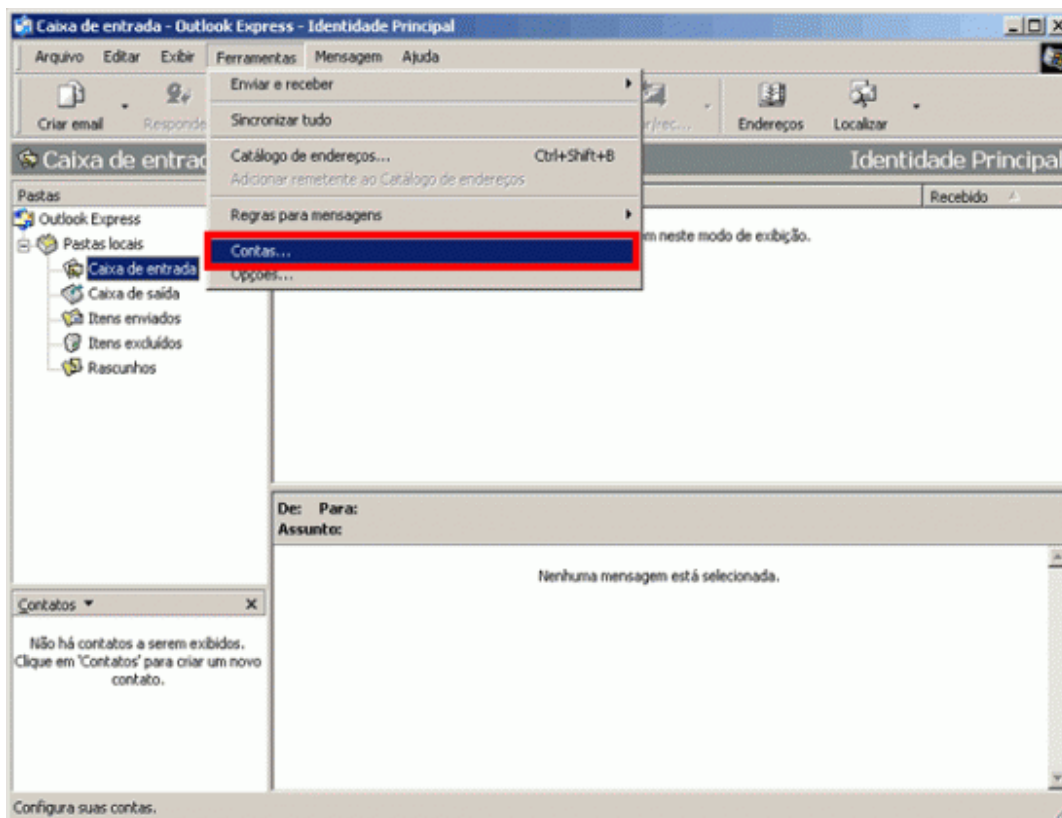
Caixa de entrada - Outlook Express - Identidade Principal

Arquivo Editar Exibir Ferramentas Mensagem Ajuda

Criar email Responde

Enviar e receber
Sincronizar tudo
Catálogo de endereços... Ctrl+Shift+B
Adicionar remetente ao Catálogo de endereços
Regras para mensagens
Contas...
Opções...

r/rec... Endereços Localizar

Caixa de entrad

Identidade Principal

Pastas
Outlook Express
Pastas locais
Caixa de entrada
Caixa de saída
Itens enviados
Itens excluídos
Rascunhos

Recebido

m neste modo de exibição.

De: Para:
Assunto:

Nenhuma mensagem está selecionada.

Contatos ▼ ×

Não há contatos a serem exibidos. Clique em 'Contatos' para criar um novo contato.

Configura suas contas.